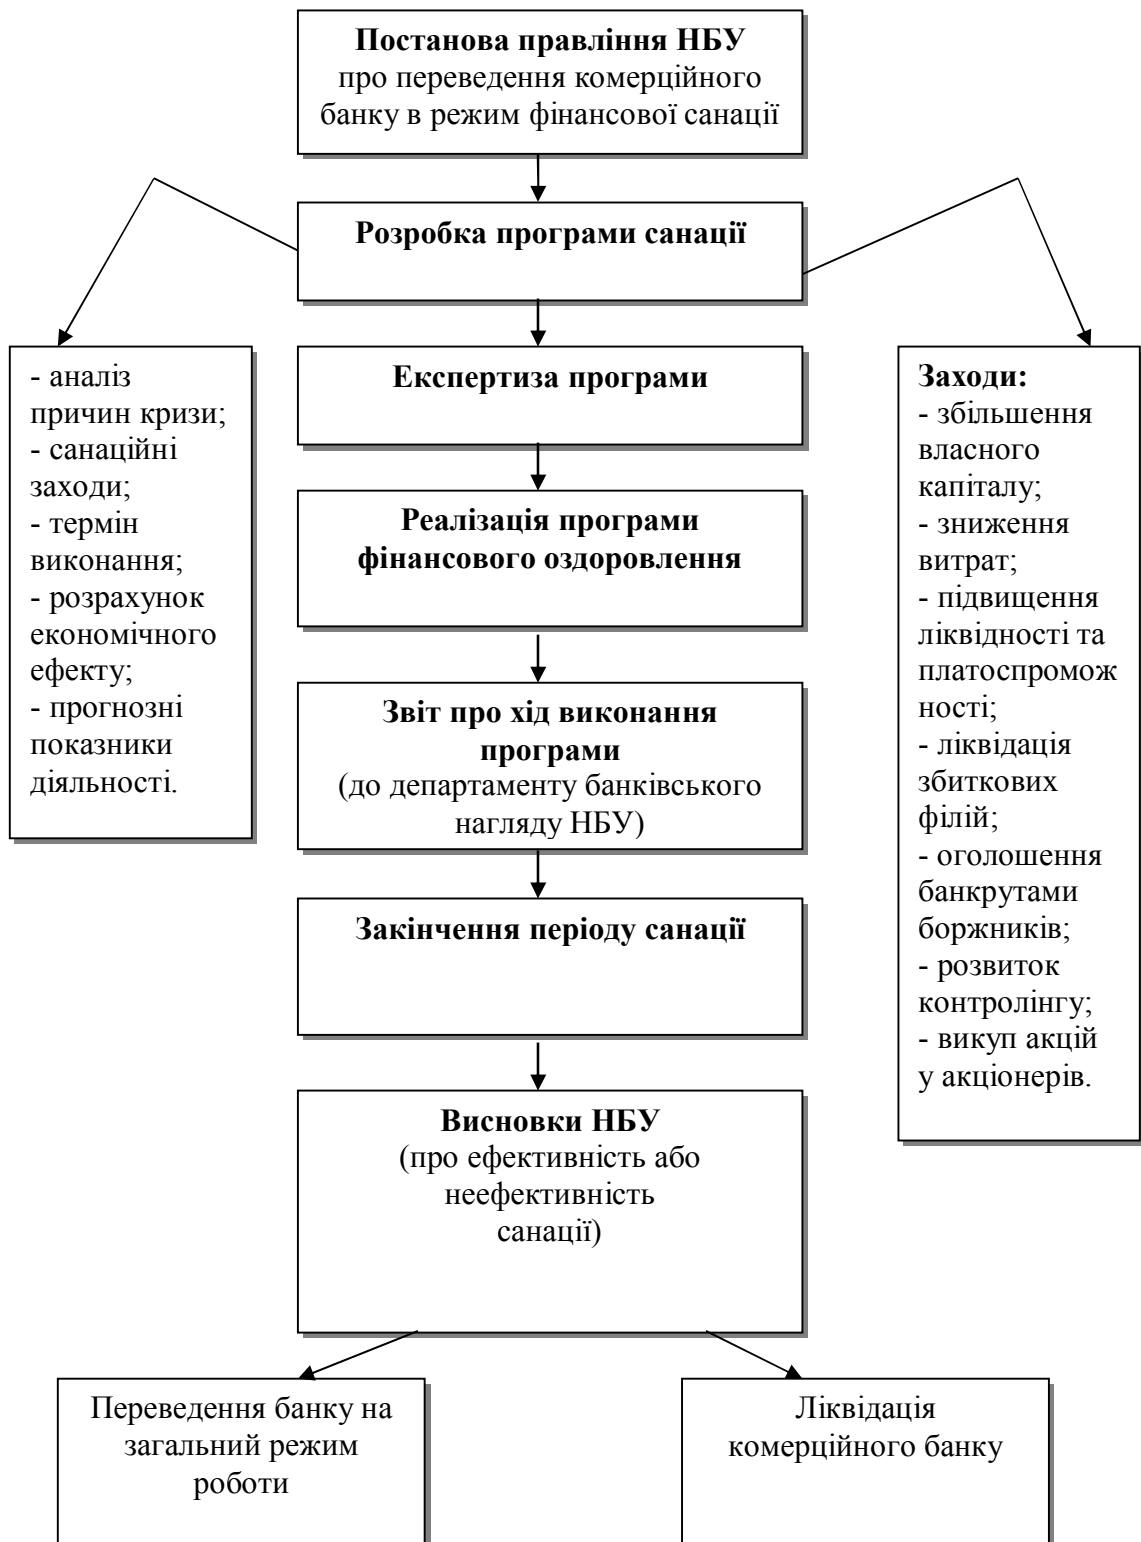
**Постанова правління НБУ** про переведення комерційного банку в режим фінансової санації

**Розробка програми санації**

- аналіз причин кризи;
- санаційні заходи;
- термін виконання;
- розрахунок економічного ефекту;
- прогнозні показники діяльності.

**Експертиза програми**

**Реалізація програми фінансового оздоровлення**

**Звіт про хід виконання програми** (до департаменту банківського нагляду НБУ)

**Закінчення періоду санації**

**Висновки НБУ** (про ефективність або неефективність санації)

**Заходи:**
- збільшення власного капіталу;
- зниження витрат;
- підвищення ліквідності та платоспроможності;
- ліквідація збиткових філій;
- оголошення банкрутами боржників;
- розвиток контролінгу;
- викуп акцій у акціонерів.

Переведення банку на загальний режим роботи

Ліквідація комерційного банку